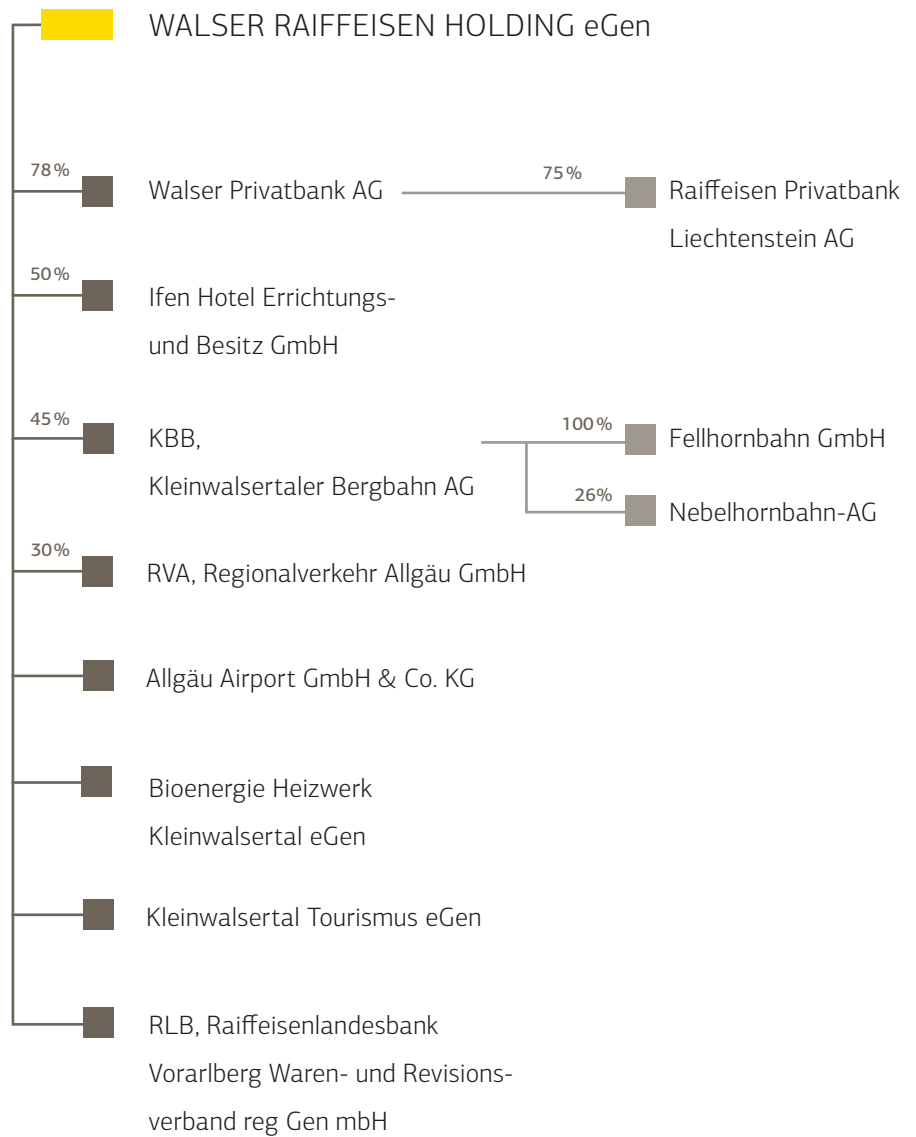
WALSER RAIFFEISEN HOLDING eGen

78%

Walser Privatbank AG

75%

Raiffeisen Privatbank Liechtenstein AG

50%

Ifen Hotel Errichtungs- und Besitz GmbH

45%

KBB, Kleinwalsertaler Bergbahn AG

100%

Fellhornbahn GmbH

26%

Nebelhornbahn-AG

30%

RVA, Regionalverkehr Allgäu GmbH

Allgäu Airport GmbH & Co. KG

Bioenergie Heizwerk Kleinwalsertal eGen

Kleinwalsertal Tourismus eGen

RLB, Raiffeisenlandesbank Vorarlberg Waren- und Revisionsverband reg Gen mbH